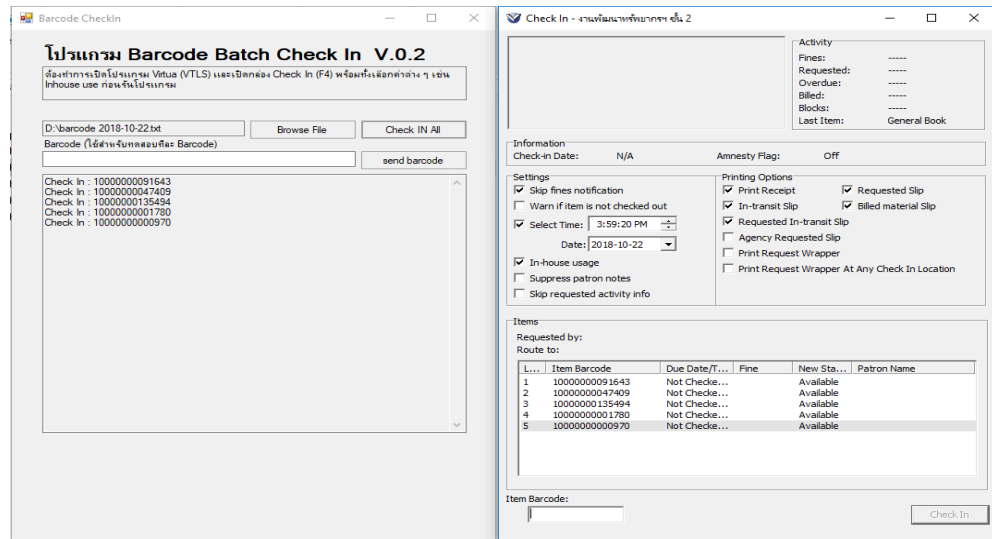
Barcode CheckIn

โปรแกรม Barcode Batch Check In V.0.2

ต้องทำการเปิดโปรแกรม Vitua (VTLS) และเปิดกล่อง Check In (F4) พร้อมทั้งเลือกค่าต่าง ๆ เช่น Inhouse use ก่อนรันโปรแกรม

D:\barcode 2018-10-22.txt

Browse File

Check IN All

Barcode (ใช้สำหรับทดสอบทีละ Barcode)

send barcode

Check In : 10000000091643
Check In : 10000000047409
Check In : 10000000135494
Check In : 10000000001780
Check In : 10000000000970

Check In - งานพัฒนาทรัพยากรฯ ชั้น 2

Activity
Fines: -----
Requested: -----
Overdue: -----
Billed: -----
Blocks: -----
Last Item: General Book

Information
Check-in Date: N/A
Amnesty Flag: Off

Settings
Skip fines notification
Warn if item is not checked out
Select Time: 3:59:20 PM
Date: 2018-10-22
In-house usage
Suppress patron notes
Skip requested activity info

Printing Options
Print Receipt
Requested Slip
In-transit Slip
Billed material Slip
Requested In-transit Slip
Agency Requested Slip
Print Request Wrapper
Print Request Wrapper At Any Check In Location

Items
Requested by:
Route to:

| L... | Item Barcode | Due Date/T... | Fine | New Sta... | Patron Name |
|---|---|---|---|---|---|
| 1 | 10000000091643 | Not Checke... | | Available | |
| 2 | 10000000047409 | Not Checke... | | Available | |
| 3 | 10000000135494 | Not Checke... | | Available | |
| 4 | 10000000001780 | Not Checke... | | Available | |
| 5 | 10000000000970 | Not Checke... | | Available | |

Item Barcode:

Check In